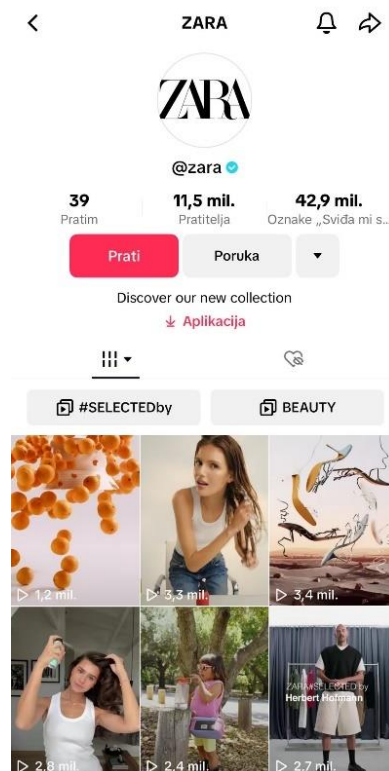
ZARA

ZARA

@zara

39
Pratim

11,5 mil.
Pratitelja

42,9 mil.
Oznake „Sviđa mi s...

Prati

Poruka

Discover our new collection

Aplikacija

#SELECTEDby

BEAUTY

1,2 mil.

3,3 mil.

3,4 mil.

2,8 mil.

2,4 mil.

ZARA SELECTED by
Herbert Hofmann

2,7 mil.